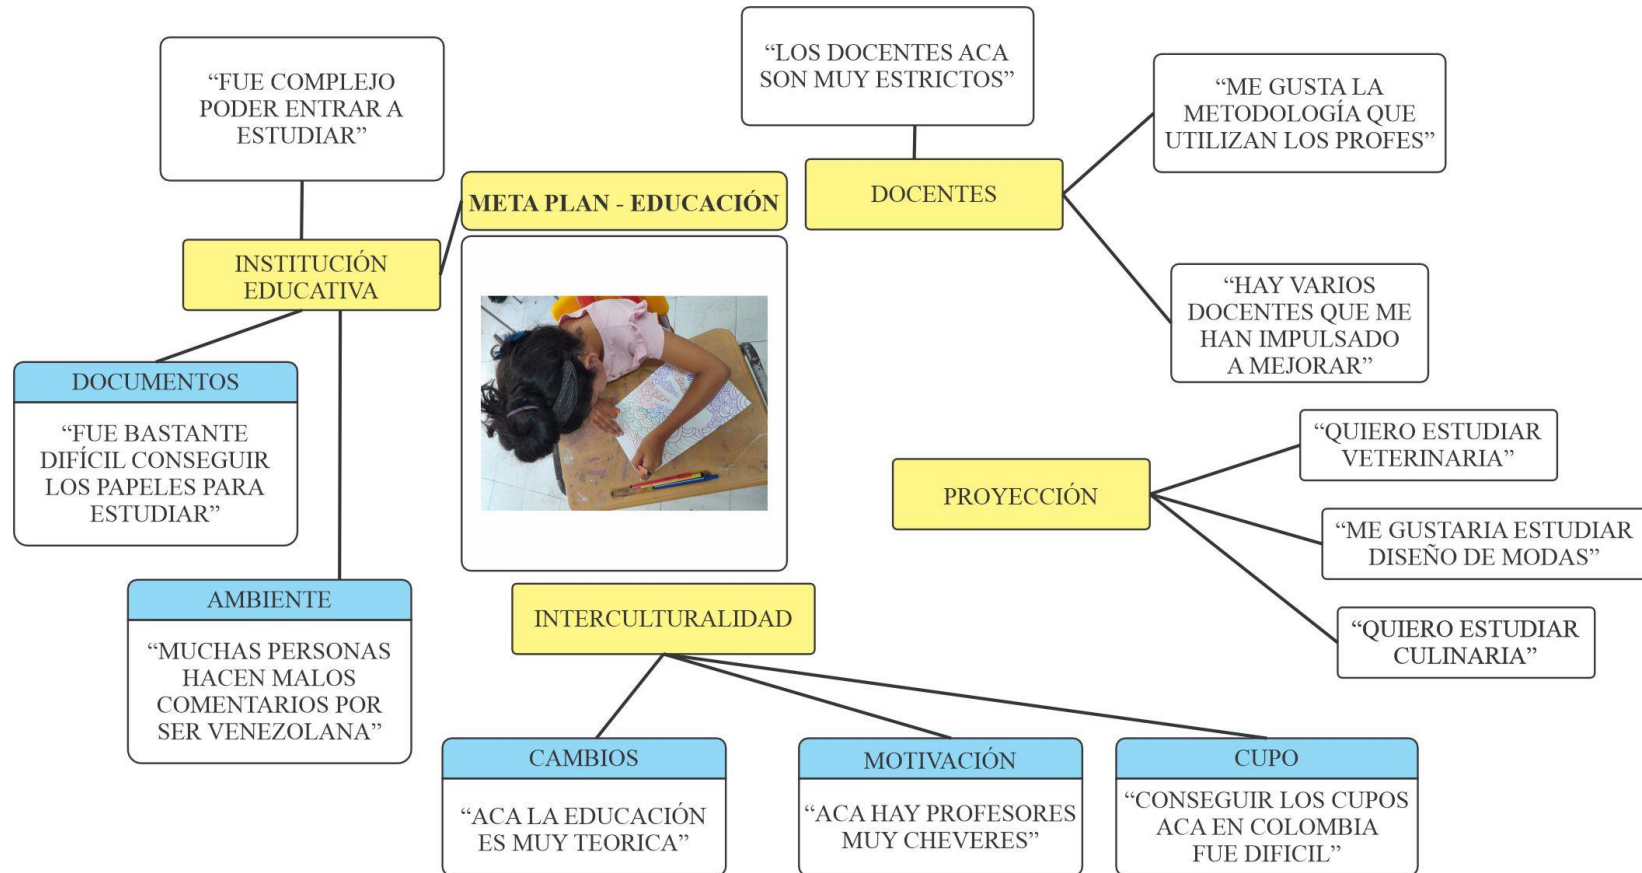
META PLAN - EDUCACIÓN

INSTITUCIÓN EDUCATIVA

"FUE COMPLEJO PODER ENTRAR A ESTUDIAR"

DOCUMENTOS

"FUE BASTANTE DIFÍCIL CONSEGUIR LOS PAPELES PARA ESTUDIAR"

AMBIENTE

"MUCHAS PERSONAS HACEN MALOS COMENTARIOS POR SER VENEZOLANA"

DOCENTES

"LOS DOCENTES ACA SON MUY ESTRICTOS"

"ME GUSTA LA METODOLOGÍA QUE UTILIZAN LOS PROFES"

"HAY VARIOS DOCENTES QUE ME HAN IMPULSADO A MEJORAR"

PROYECCIÓN

"QUIERO ESTUDIAR VETERINARIA"

"ME GUSTARIA ESTUDIAR DISEÑO DE MODAS"

"QUIERO ESTUDIAR CULINARIA"

INTERCULTURALIDAD

CAMBIOS

"ACA LA EDUCACIÓN ES MUY TEORICA"

MOTIVACIÓN

"ACA HAY PROFESORES MUY CHEVERES"

CUPO

"CONSEGUIR LOS CUPOS ACA EN COLOMBIA FUE DIFICIL"